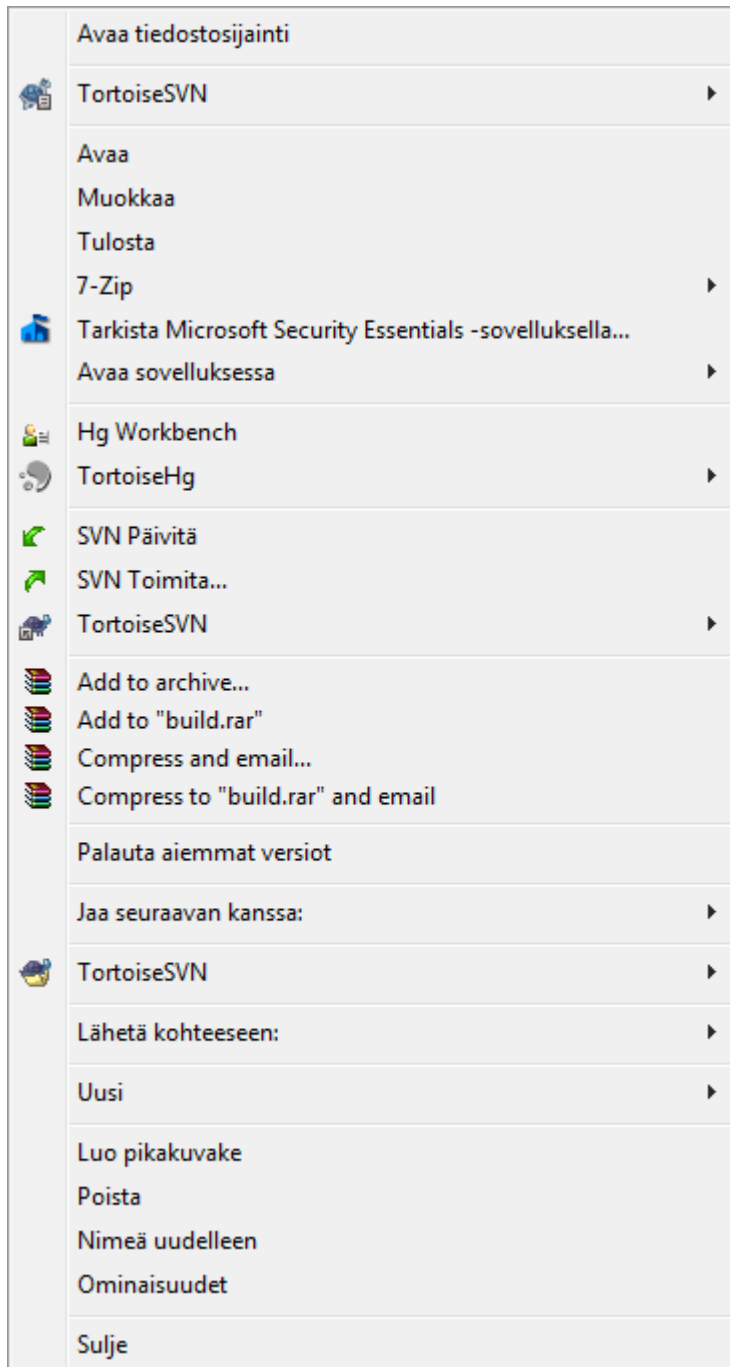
Avaa tiedostosijainti

TortoiseSVN

Avaa
Muokkaa
Tulosta
7-Zip
Tarkista Microsoft Security Essentials -sovelluksella...
Avaa sovelluksessa

Hg Workbench
TortoiseHg

SVN Päivitä
SVN Toimita...
TortoiseSVN

Add to archive...
Add to "build.rar"
Compress and email...
Compress to "build.rar" and email

Palauta aiemmat versiot

Jaa seuraavan kanssa:

TortoiseSVN

Lähetä kohteeseen:

Uusi

Luo pikakuvake
Poista
Nimeä uudelleen
Ominaisuudet

Sulje